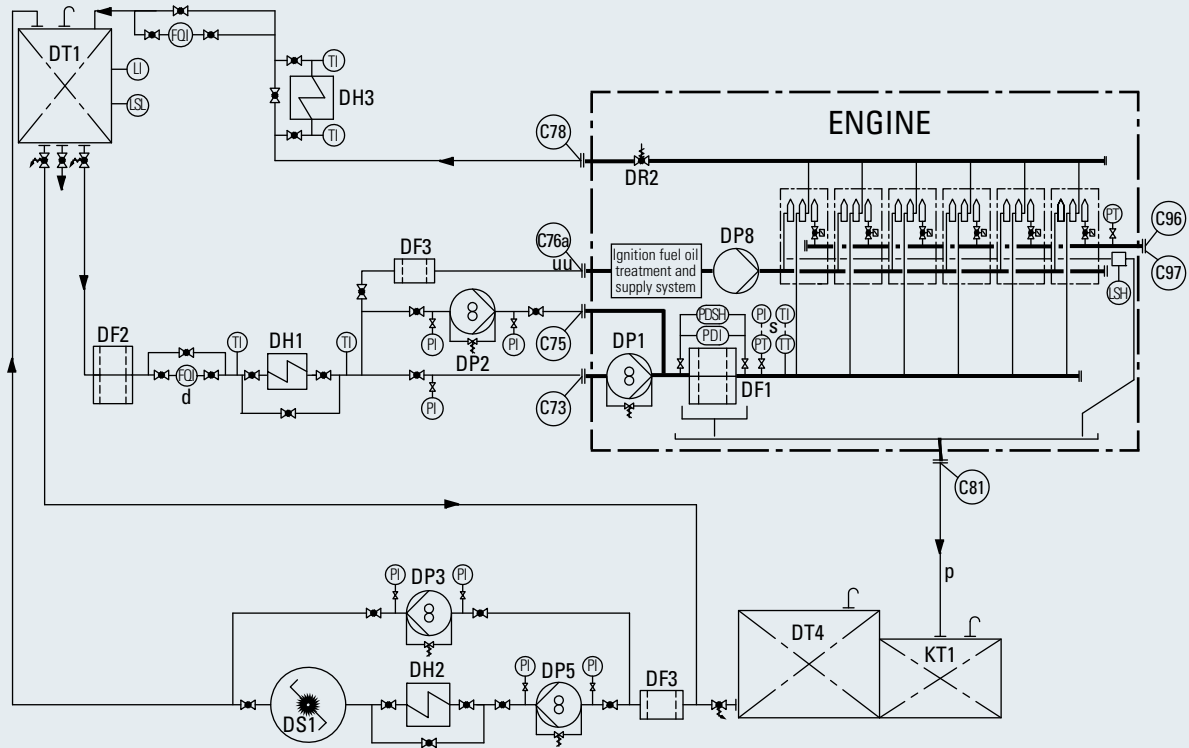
DT1
LI
LSL
FQI
TI
DH3
TI
ENGINE
C78
DR2
C96
PT
C97
LSH
C76a
uu
Ignition fuel oil treatment and supply system
DP8
DF3
C75
PDSH
PDI
PI
TI
S
PT
TT
DP1
DF1
C73
DF2
TI
DH1
TI
FQI
d
PI
DP2
PI
PI
C81
p
PI
DP3
PI
DT4
KT1
DH2
PI
DP5
PI
DF3
DS1